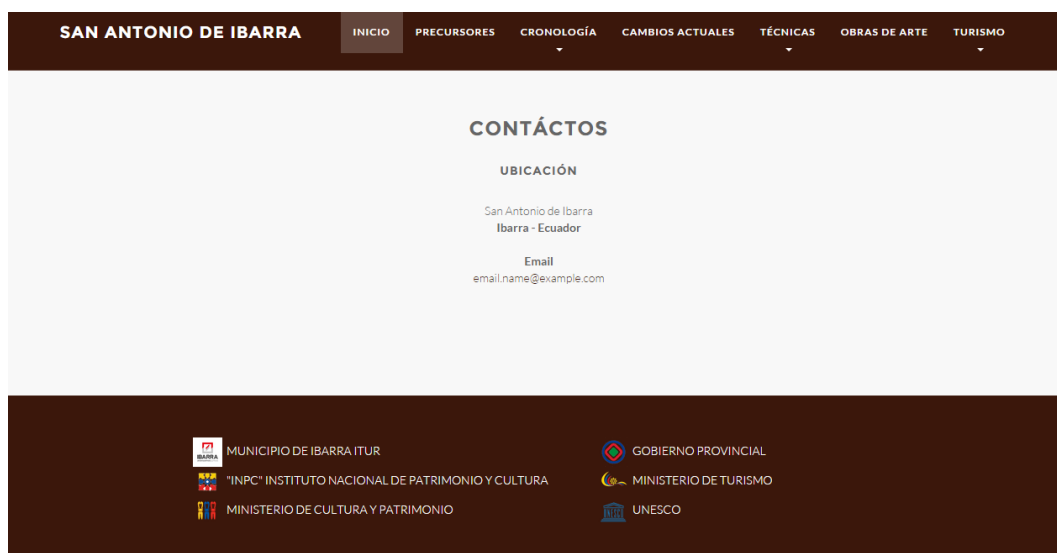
SAN ANTONIO DE IBARRA

INICIO PRECURSORES CRONOLOGÍA CAMBIOS ACTUALES TÉCNICAS OBRAS DE ARTE TURISMO

CONTÁCTOS

UBICACIÓN

San Antonio de Ibarra
Ibarra - Ecuador

Email
email.name@example.com

IBARRA MUNICIPIO DE IBARRA ITUR

"INPC" INSTITUTO NACIONAL DE PATRIMONIO Y CULTURA

MINISTERIO DE CULTURA Y PATRIMONIO

GOBIERNO PROVINCIAL

MINISTERIO DE TURISMO

UNESCO